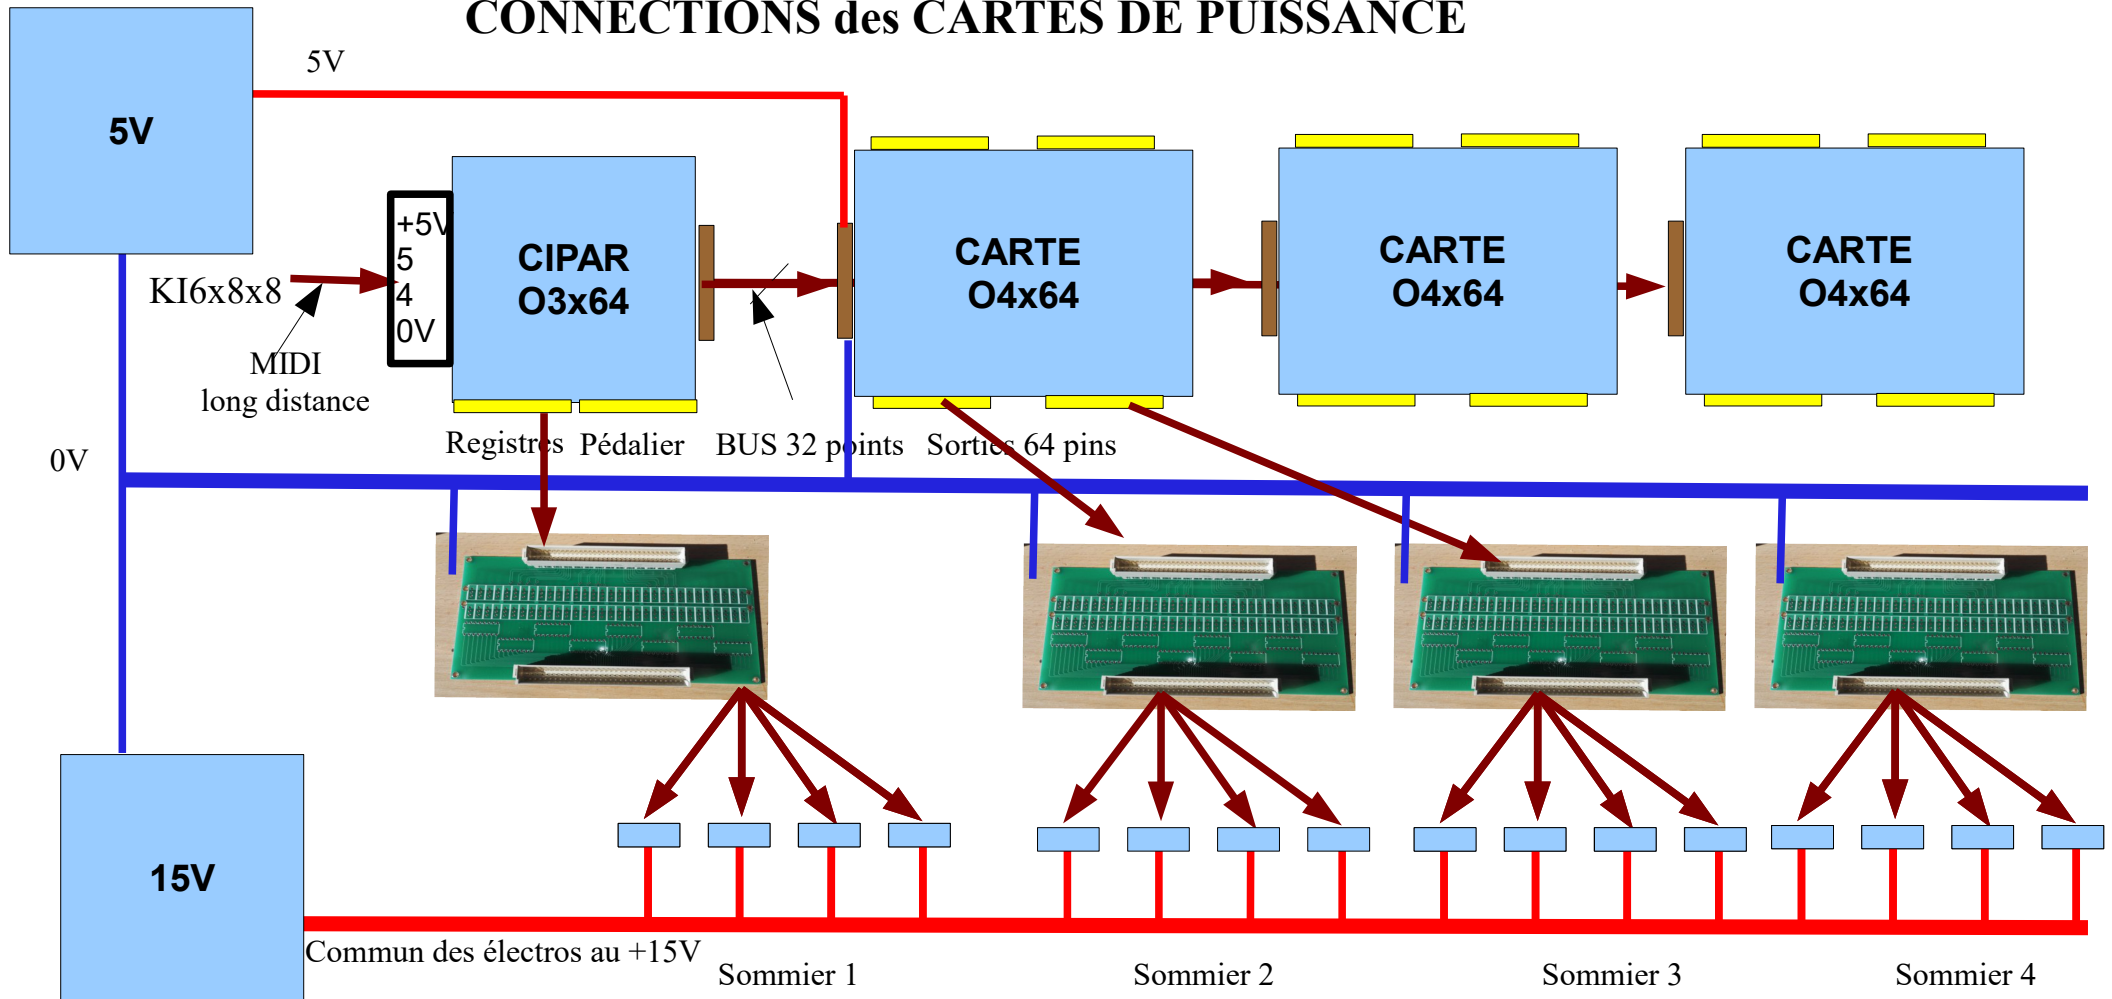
CONNECTIONS des CARTES DE PUISSANCE

5V

5V

+5V
5
4
0V

CIPAR
O3x64

CARTE
O4x64

CARTE
O4x64

CARTE
O4x64

KI6x8x8

MIDI
long distance

0V

Registres Pédalier

BUS 32 points

Sorties 64 pins

15V

Commun des électros au +15V

Sommier 1

Sommier 2

Sommier 3

Sommier 4